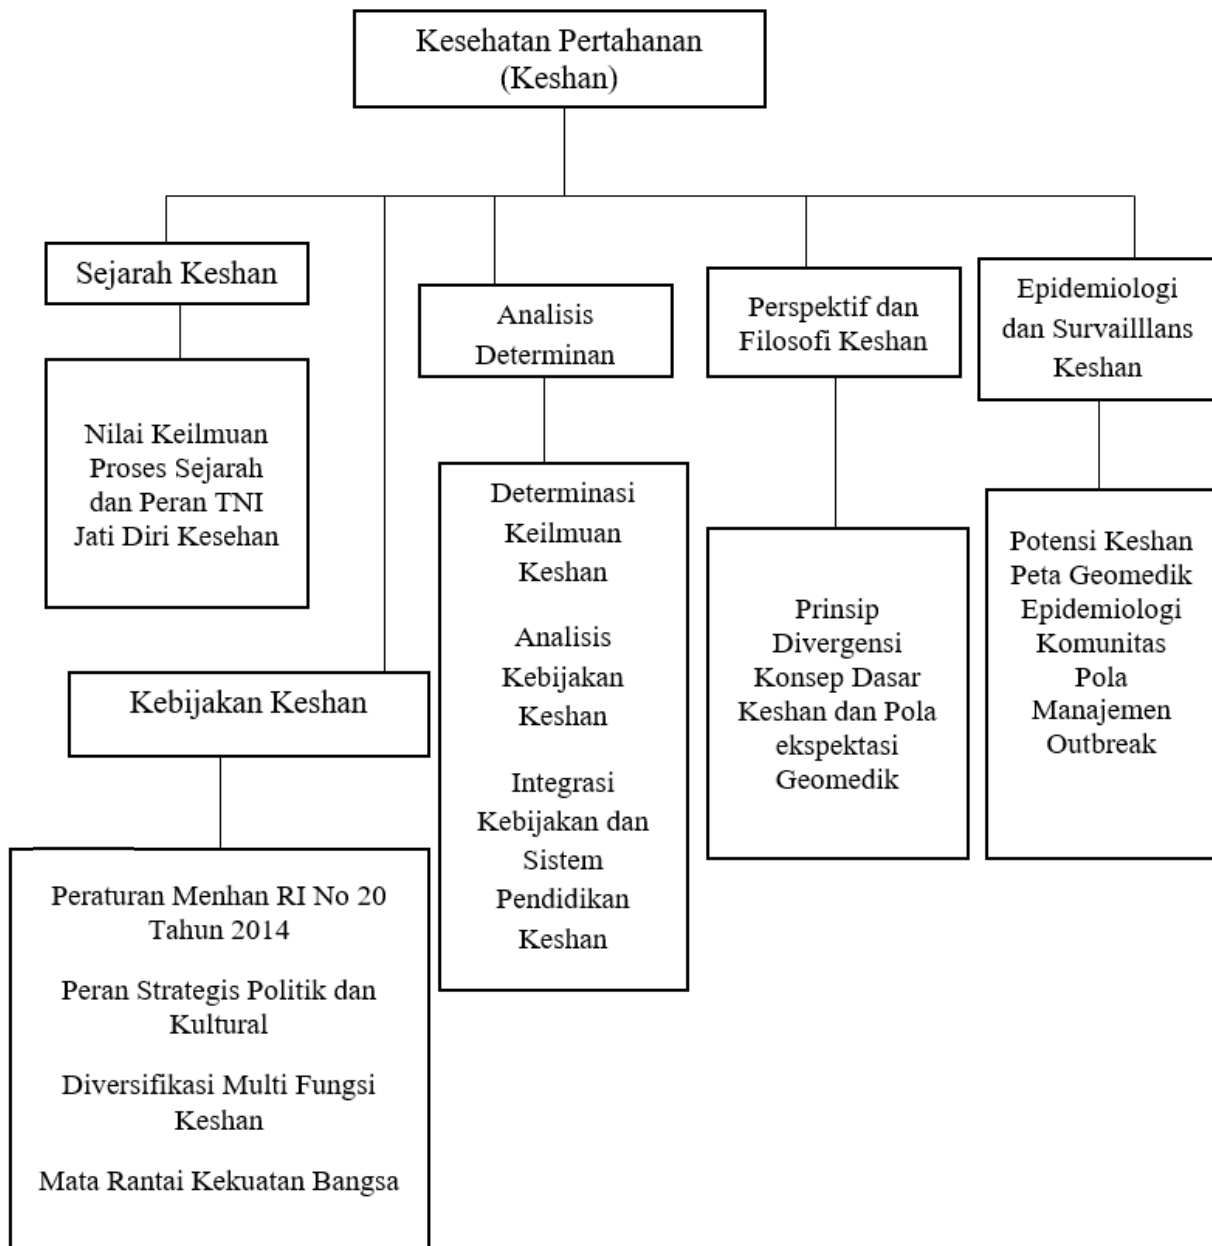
Kesehatan Pertahanan (Keshan)

Sejarah Keshan

Nilai Keilmuan Proses Sejarah dan Peran TNI Jati Diri Kesehan

Kebijakan Keshan

Peraturan Menhan RI No 20 Tahun 2014

Peran Strategis Politik dan Kultural

Diversifikasi Multi Fungsi Keshan

Mata Rantai Kekuatan Bangsa

Analisis Determinan

Determinasi Keilmuan Keshan

Analisis Kebijakan Keshan

Integrasi Kebijakan dan Sistem Pendidikan Keshan

Perspektif dan Filosofi Keshan

Prinsip Divergensi Konsep Dasar Keshan dan Pola ekspektasi Geomedik

Epidemiologi dan Survailllans Keshan

Potensi Keshan Peta Geomedik Epidemiologi Komunitas Pola Manajemen Outbreak